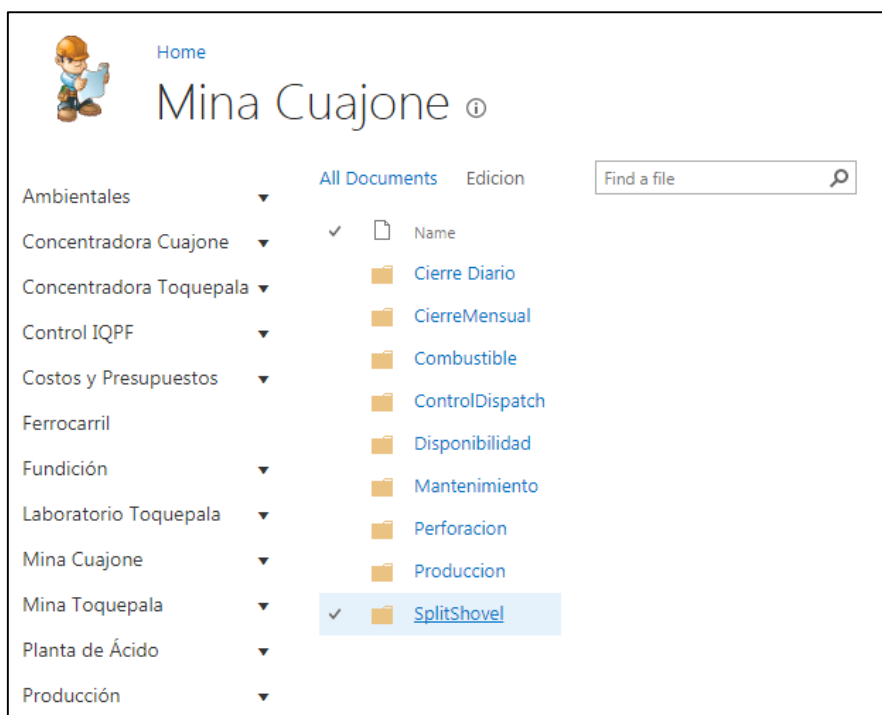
Home

Mina Cuajone ⓘ

Ambientales ▾
Concentradora Cuajone ▾
Concentradora Toquepala ▾
Control IQPF ▾
Costos y Presupuestos ▾
Ferrocarril
Fundición ▾
Laboratorio Toquepala ▾
Mina Cuajone ▾
Mina Toquepala ▾
Planta de Ácido ▾
Producción ▾

All Documents Edicion

Find a file

✓ Name

Cierre Diario
CierreMensual
Combustible
ControlDispatch
Disponibilidad
Mantenimiento
Perforacion
Produccion
✓ SplitShovel